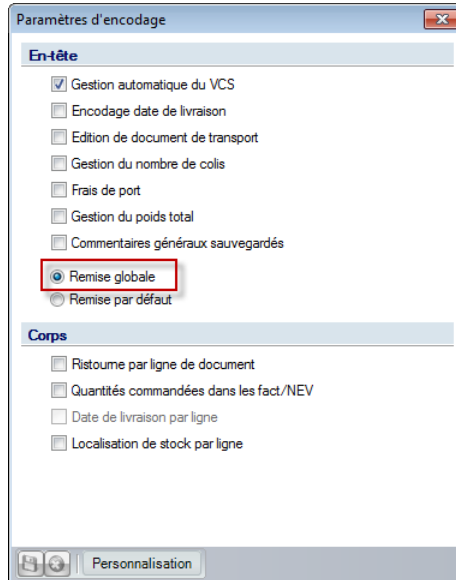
Paramètres d'encodage

En-tête

Gestion automatique du VCS

Encodage date de livraison

Edition de document de transport

Gestion du nombre de colis

Frais de port

Gestion du poids total

Commentaires généraux sauvegardés

Remise globale

Remise par défaut

Corps

Ristourne par ligne de document

Quantités commandées dans les fact/NEV

Date de livraison par ligne

Localisation de stock par ligne

Personnalisation